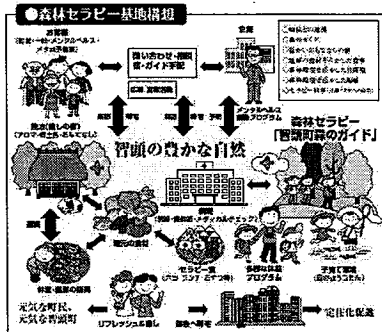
●森林セラピー基地構想

お客様
(高齢・中年・メンタルヘルス・メタボ予備軍)

問い合わせ・相談
宿・ガイド手配

医師

広報　情報提供

智頭の豊かな自然

メンタルヘルス
健康プログラム

森林セラピー
「智頭町森のガイド」

地元の農山家
(アロマ・森ヨガ・森カフェなど)

セラピー食
(ベジ、スロー、オーガニック)

多様な体験プログラム

宿泊・観光の振興

元気な町民、
元気な智頭町

リフレッシュと癒し

定住化促進